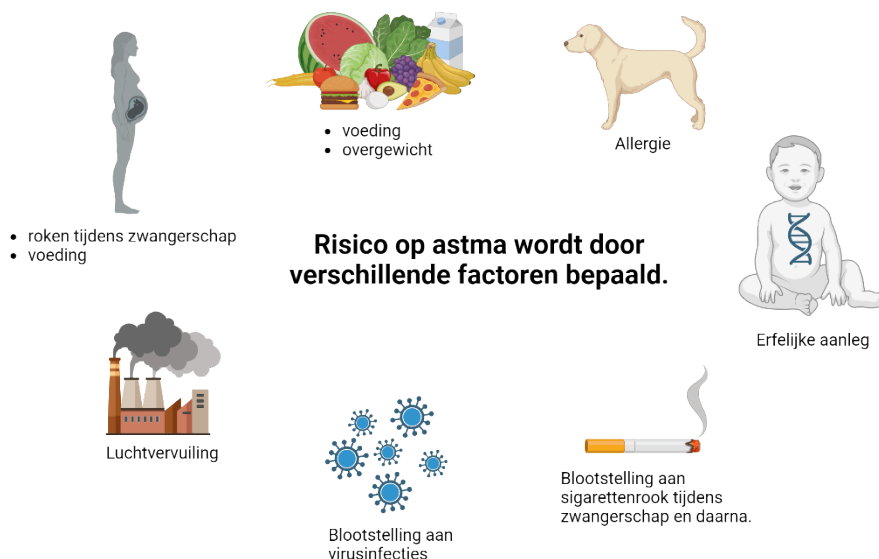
- voeding
- overgewicht

Allergie

- roken tijdens zwangerschap
- voeding

Risico op astma wordt door verschillende factoren bepaald.

Erfelijke aanleg

Luchtvervuiling

Blootstelling aan sigarettenrook tijdens zwangerschap en daarna.

Blootstelling aan virusinfecties